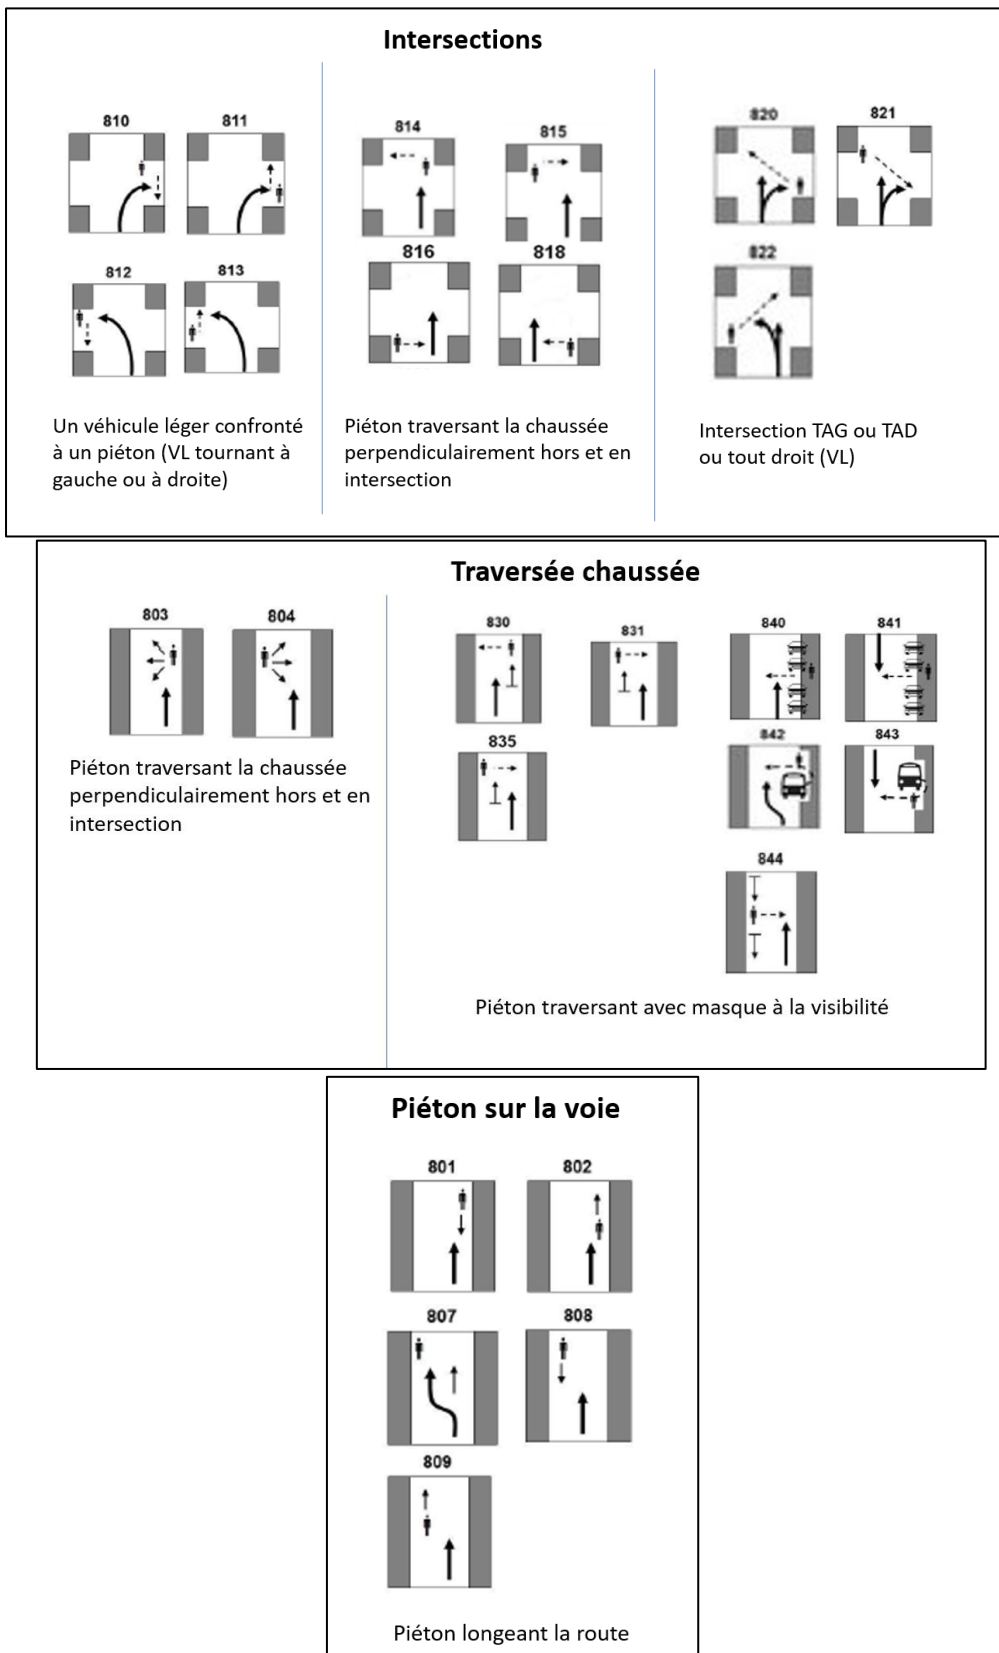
Intersections

810 811
812 813

Un véhicule léger confronté à un piéton (VL tournant à gauche ou à droite)

814 815
816 818

Piéton traversant la chaussée perpendiculairement hors et en intersection

820 821
822

Intersection TAG ou TAD ou tout droit (VL)

Traversée chaussée

803 804

Piéton traversant la chaussée perpendiculairement hors et en intersection

830 831 840 841
835 842 843
844

Piéton traversant avec masque à la visibilité

Piéton sur la voie

801 802
807 808
809

Piéton longeant la route